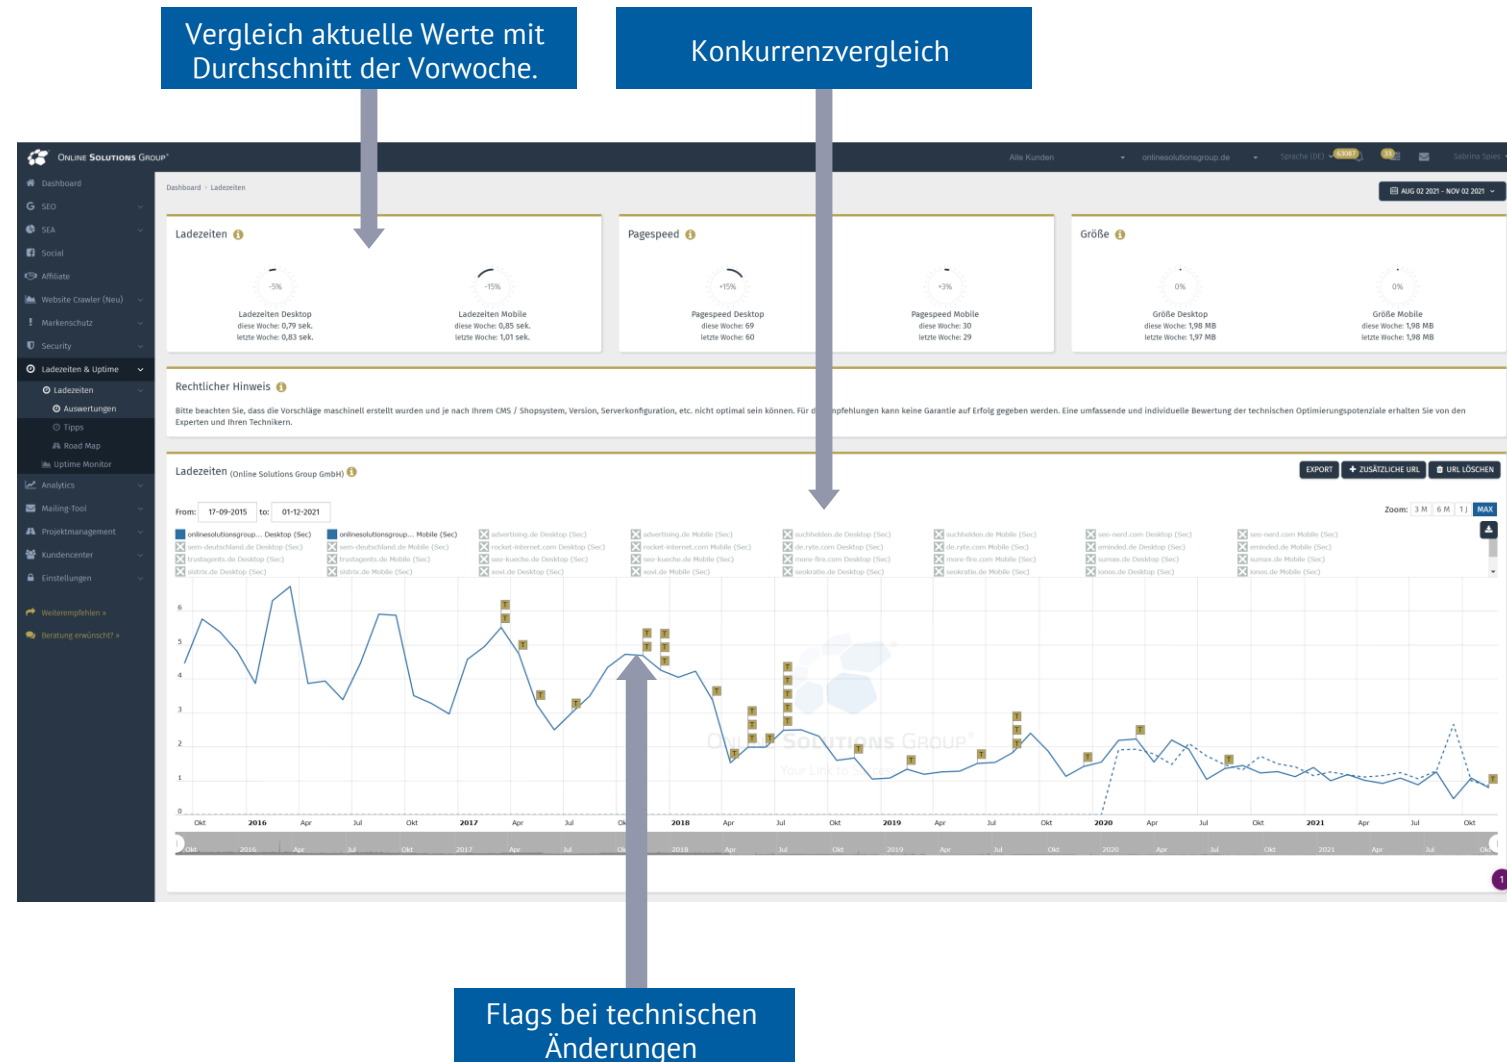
Vergleich aktuelle Werte mit Durchschnitt der Vorwoche.

Konkurrenzvergleich

Online Solutions Group

Alle Kunden
onlinesolutionsgroup.de
Sprache (DE)
Sabrina Spies

Dashboard
SEO
SEA
Social
Affiliate
Website Crawler (Neu)
Markenschutz
Security
Ladezeiten & Uptime
Ladezeiten
Auswertungen
Tipps
Road Map
Uptime Monitor
Analytics
Mailing-Tool
Projektmanagement
Kundencenter
Einstellungen
Weiterempfehlen »
Beratung erwünscht? »

Dashboard › Ladezeiten

AUG 02 2021 - NOV 02 2021

Ladezeiten

-5%
Ladezeiten Desktop
diese Woche: 0,79 sek.
letzte Woche: 0,83 sek.

-15%
Ladezeiten Mobile
diese Woche: 0,85 sek.
letzte Woche: 1,01 sek.

Pagespeed

+15%
Pagespeed Desktop
diese Woche: 69
letzte Woche: 60

+3%
Pagespeed Mobile
diese Woche: 30
letzte Woche: 29

Größe

0%
Größe Desktop
diese Woche: 1,98 MB
letzte Woche: 1,97 MB

0%
Größe Mobile
diese Woche: 1,98 MB
letzte Woche: 1,98 MB

Rechtlicher Hinweis

Bitte beachten Sie, dass die Vorschläge maschinell erstellt wurden und je nach Ihrem CMS / Shopsystem, Version, Serverkonfiguration, etc. nicht optimal sein können. Für d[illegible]pfehlungen kann keine Garantie auf Erfolg gegeben werden. Eine umfassende und individuelle Bewertung der technischen Optimierungspotenziale erhalten Sie von den Experten und Ihren Technikern.

Ladezeiten (Online Solutions Group GmbH)

EXPORT
ZUSÄTZLICHE URL
URL LÖSCHEN

From: 17-09-2015 to: 01-12-2021

Zoom: 3 M 6 M 1 J MAX

onlinesolutionsgroup... Desktop (Sec)
onlinesolutionsgroup... Mobile (Sec)
advertising.de Desktop (Sec)
advertising.de Mobile (Sec)
suchhelden.de Desktop (Sec)
suchhelden.de Mobile (Sec)
seo-nerd.com Desktop (Sec)
seo-nerd.com Mobile (Sec)
sem-deutschland.de Desktop (Sec)
sem-deutschland.de Mobile (Sec)
rocket-internet.com Desktop (Sec)
rocket-internet.com Mobile (Sec)
de.ryte.com Desktop (Sec)
de.ryte.com Mobile (Sec)
eminded.de Desktop (Sec)
eminded.de Mobile (Sec)
trustagents.de Desktop (Sec)
trustagents.de Mobile (Sec)
seo-kueche.de Desktop (Sec)
seo-kueche.de Mobile (Sec)
more-fire.com Desktop (Sec)
more-fire.com Mobile (Sec)
sumax.de Desktop (Sec)
sumax.de Mobile (Sec)
sistrix.de Desktop (Sec)
sistrix.de Mobile (Sec)
sovi.de Desktop (Sec)
sovi.de Mobile (Sec)
seokratie.de Desktop (Sec)
seokratie.de Mobile (Sec)
ionos.de Desktop (Sec)
ionos.de Mobile (Sec)

6
5
4
3
2
1
0

Okt 2016 Apr Jul Okt 2017 Apr Jul Okt 2018 Apr Jul Okt 2019 Apr Jul Okt 2020 Apr Jul Okt 2021 Apr Jul Okt

Online Solutions Group
Your Link to Success

Flags bei technischen Änderungen